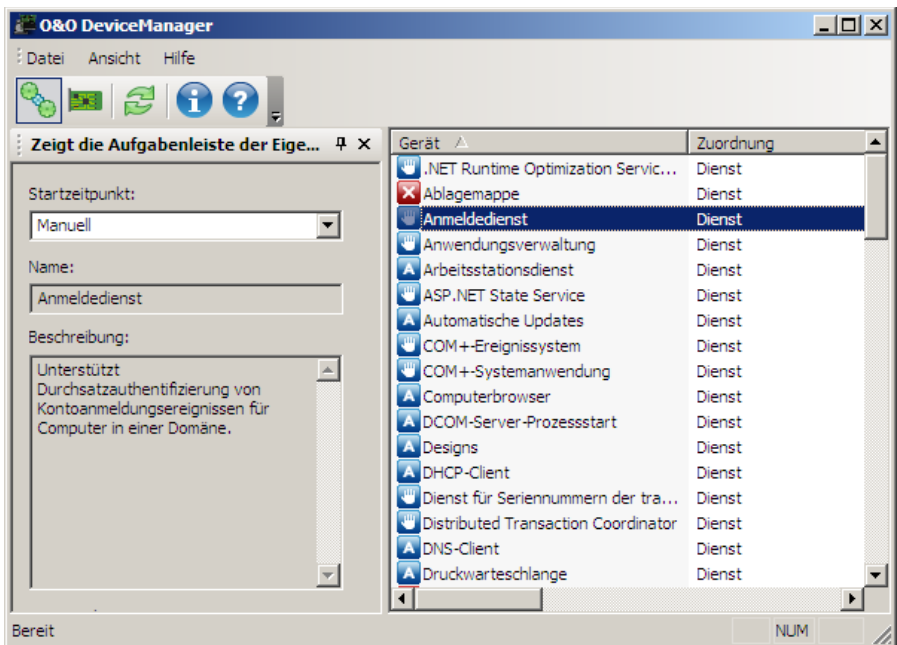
O&O DeviceManager

Datei Ansicht Hilfe

Zeigt die Aufgabenleiste der Eige...

Startzeitpunkt:

Manuell

Name:

Anmeldedienst

Beschreibung:

Unterstützt Durchsatzauthentifizierung von Kontoanmeldungsereignissen für Computer in einer Domäne.

| Gerät | Zuordnung |
|---|---|
| .NET Runtime Optimization Servic... | Dienst |
| Ablagemappe | Dienst |
| Anmeldedienst | Dienst |
| Anwendungsverwaltung | Dienst |
| Arbeitsstationsdienst | Dienst |
| ASP.NET State Service | Dienst |
| Automatische Updates | Dienst |
| COM+-Ereignissystem | Dienst |
| COM+-Systemanwendung | Dienst |
| Computerbrowser | Dienst |
| DCOM-Server-Prozessstart | Dienst |
| Designs | Dienst |
| DHCP-Client | Dienst |
| Dienst für Seriennummern der tra... | Dienst |
| Distributed Transaction Coordinator | Dienst |
| DNS-Client | Dienst |
| Druckwarteschlange | Dienst |

Bereit NUM